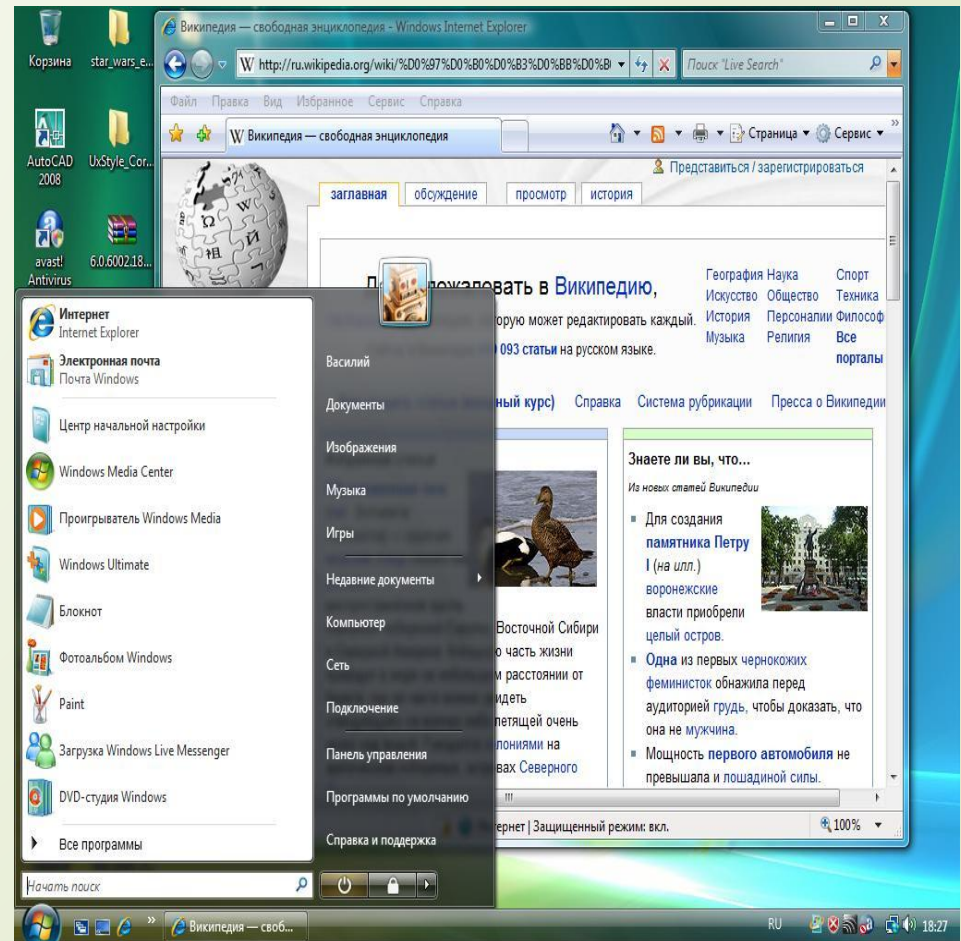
Корзина
star_wars_e...
AutoCAD 2008
UxStyle_Cor...
avast! Antivirus
6.0.6002.18...

Википедия — свободная энциклопедия - Windows Internet Explorer
http://ru.wikipedia.org/wiki/%D0%97%D0%B0%D0%B3%D0%BB%D0%B
Поиск "Live Search"
Файл Правка Вид Избранное Сервис Справка
Википедия — свободная энциклопедия
Страница ▾ Сервис ▾
Представиться / зарегистрироваться
заглавная обсуждение просмотр история

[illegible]ожаловать в Википедию,
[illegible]орую может редактировать каждый.
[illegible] 093 статьи на русском языке.

География Наука Спорт
Искусство Общество Техника
История Персоналии Философ
Музыка Религия Все порталы

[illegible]ный курс) Справка Система рубрикации Пресса о Википедии

Восточной Сибири
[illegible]о часть жизни
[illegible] расстоянии от
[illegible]идеть
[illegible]летящей очень
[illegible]лониями на
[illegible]вах Северного

Знаете ли вы, что...
Из новых статей Википедии
▪ Для создания памятника Петру I (на илл.) воронежские власти приобрели целый остров.
▪ Одна из первых чернокожих феминисток обнажила перед аудиторией грудь, чтобы доказать, что она не мужчина.
▪ Мощность первого автомобиля не превышала и лошадиной силы.

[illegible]тернет | Защищенный режим: вкл.
100%

Интернет
Internet Explorer
Электронная почта
Почта Windows
Центр начальной настройки
Windows Media Center
Проигрыватель Windows Media
Windows Ultimate
Блокнот
Фотоальбом Windows
Paint
Загрузка Windows Live Messenger
DVD-студия Windows
Все программы
Начать поиск

Василий
Документы
Изображения
Музыка
Игры
Недавние документы
Компьютер
Сеть
Подключение
Панель управления
Программы по умолчанию
Справка и поддержка

Википедия — своб...
RU 18:27